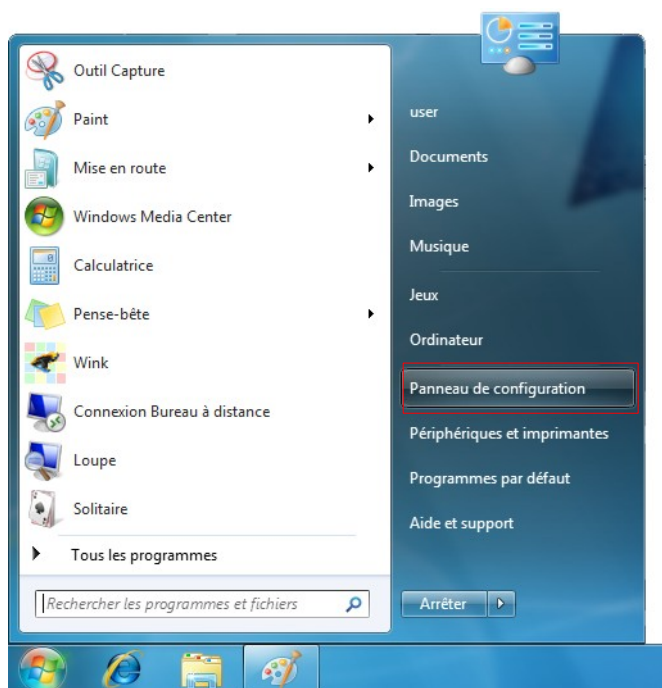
Outil Capture
Paint
Mise en route
Windows Media Center
Calculatrice
Pense-bête
Wink
Connexion Bureau à distance
Loupe
Solitaire
Tous les programmes
Rechercher les programmes et fichiers

user
Documents
Images
Musique
Jeux
Ordinateur
Panneau de configuration
Périphériques et imprimantes
Programmes par défaut
Aide et support
Arrêter